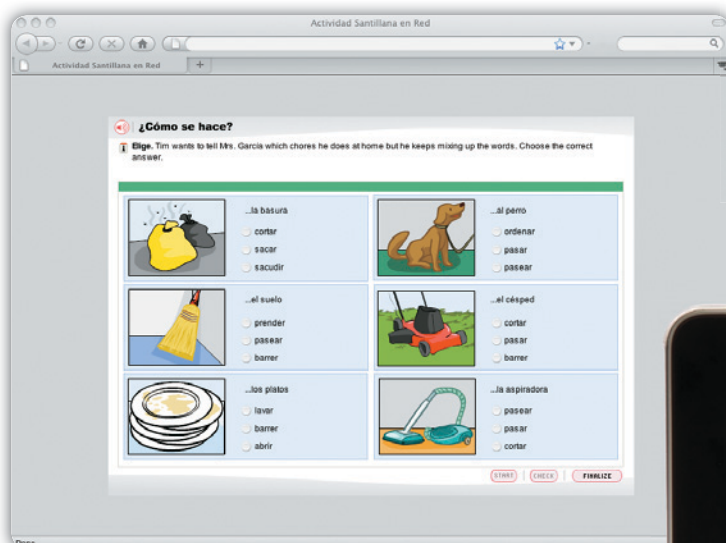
Actividad Santillana en Red

Actividad Santillana en Red

¿Cómo se hace?

Elige. Tim wants to tell Mrs. Garcia which chores he does at home but he keeps mixing up the words. Choose the correct answer.

...la basura
cortar
sacar
sacudir

...al perro
ordenar
pasar
pasear

...el suelo
prender
pasear
barrer

...el césped
cortar
pasar
barrer

...los platos
lavar
barrer
abrir

...la aspiradora
pasear
pasar
cortar

START
CHECK
FINALIZE

Done